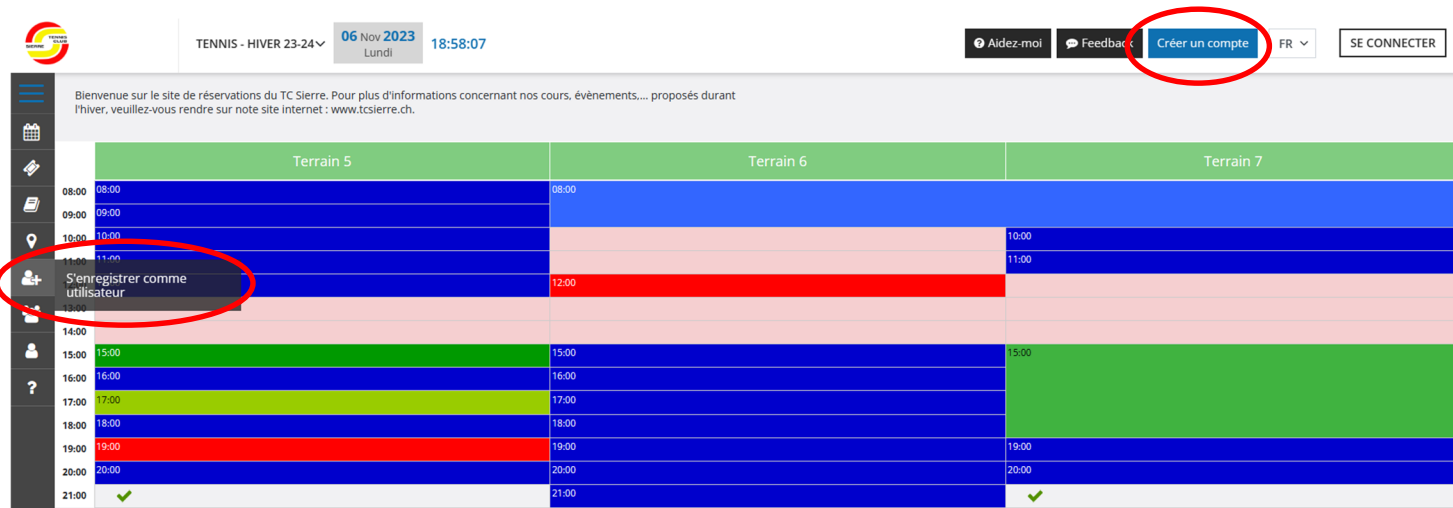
TENNIS CLUB SIERRE

TENNIS - HIVER 23-24

06 Nov 2023
Lundi

18:58:07

Aidez-moi

Feedback

Créer un compte

FR

SE CONNECTER

Bienvenue sur le site de réservations du TC Sierre. Pour plus d'informations concernant nos cours, évènements,... proposés durant l'hiver, veuillez-vous rendre sur note site internet : www.tcsierre.ch.

S'enregistrer comme utilisateur

| | Terrain 5 | Terrain 6 | Terrain 7 |
|---|---|---|---|
| 08:00 | 08:00 | 08:00 | |
| 09:00 | 09:00 | | |
| 10:00 | 10:00 | | 10:00 |
| 11:00 | 11:00 | | 11:00 |
| 12:00 | | 12:00 | |
| 13:00 | | | |
| 14:00 | | | |
| 15:00 | 15:00 | 15:00 | 15:00 |
| 16:00 | 16:00 | 16:00 | |
| 17:00 | 17:00 | 17:00 | |
| 18:00 | 18:00 | 18:00 | |
| 19:00 | 19:00 | 19:00 | 19:00 |
| 20:00 | 20:00 | 20:00 | 20:00 |
| 21:00 | | 21:00 | |